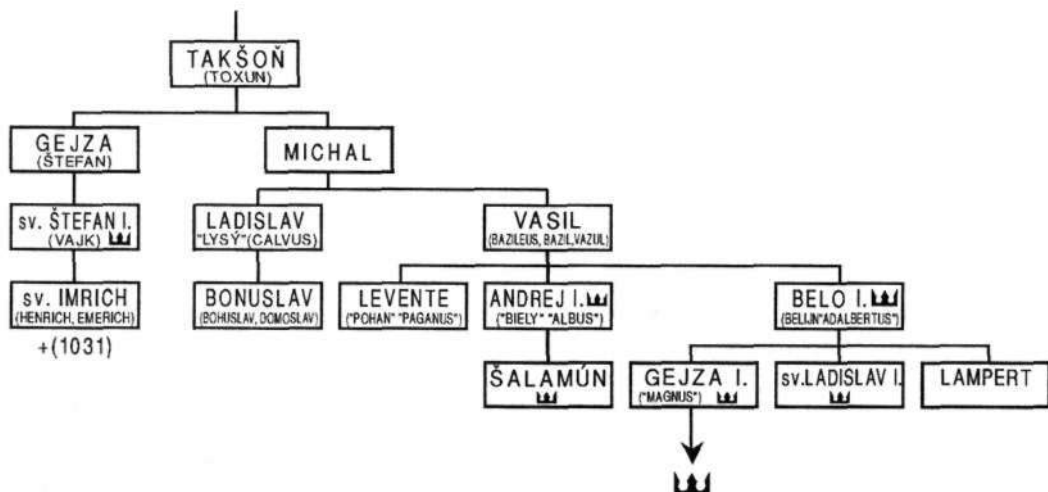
TAKŠOŇ
(TOXUN)

GEJZA
(ŠTEFAN)

MICHAL

sv. ŠTEFAN I.
(VAJK)

LADISLAV
"LYSÝ"(CALVUS)

VASIL
(BAZILEUS, BAZIL,VAZUL)

sv. IMRICH
(HENRICH, EMERICH)
+(1031)

BONUSLAV
(BOHUSLAV, DOMOSLAV)

LEVENTE
("POHAN" "PAGANUS")

ANDREJ I.
("BIELY" "ALBUS")

BELO I.
(BELIJN"ADALBERTUS")

ŠALAMÚN

GEJZA I.
("MAGNUS")

sv.LADISLAV I.

LAMPERT